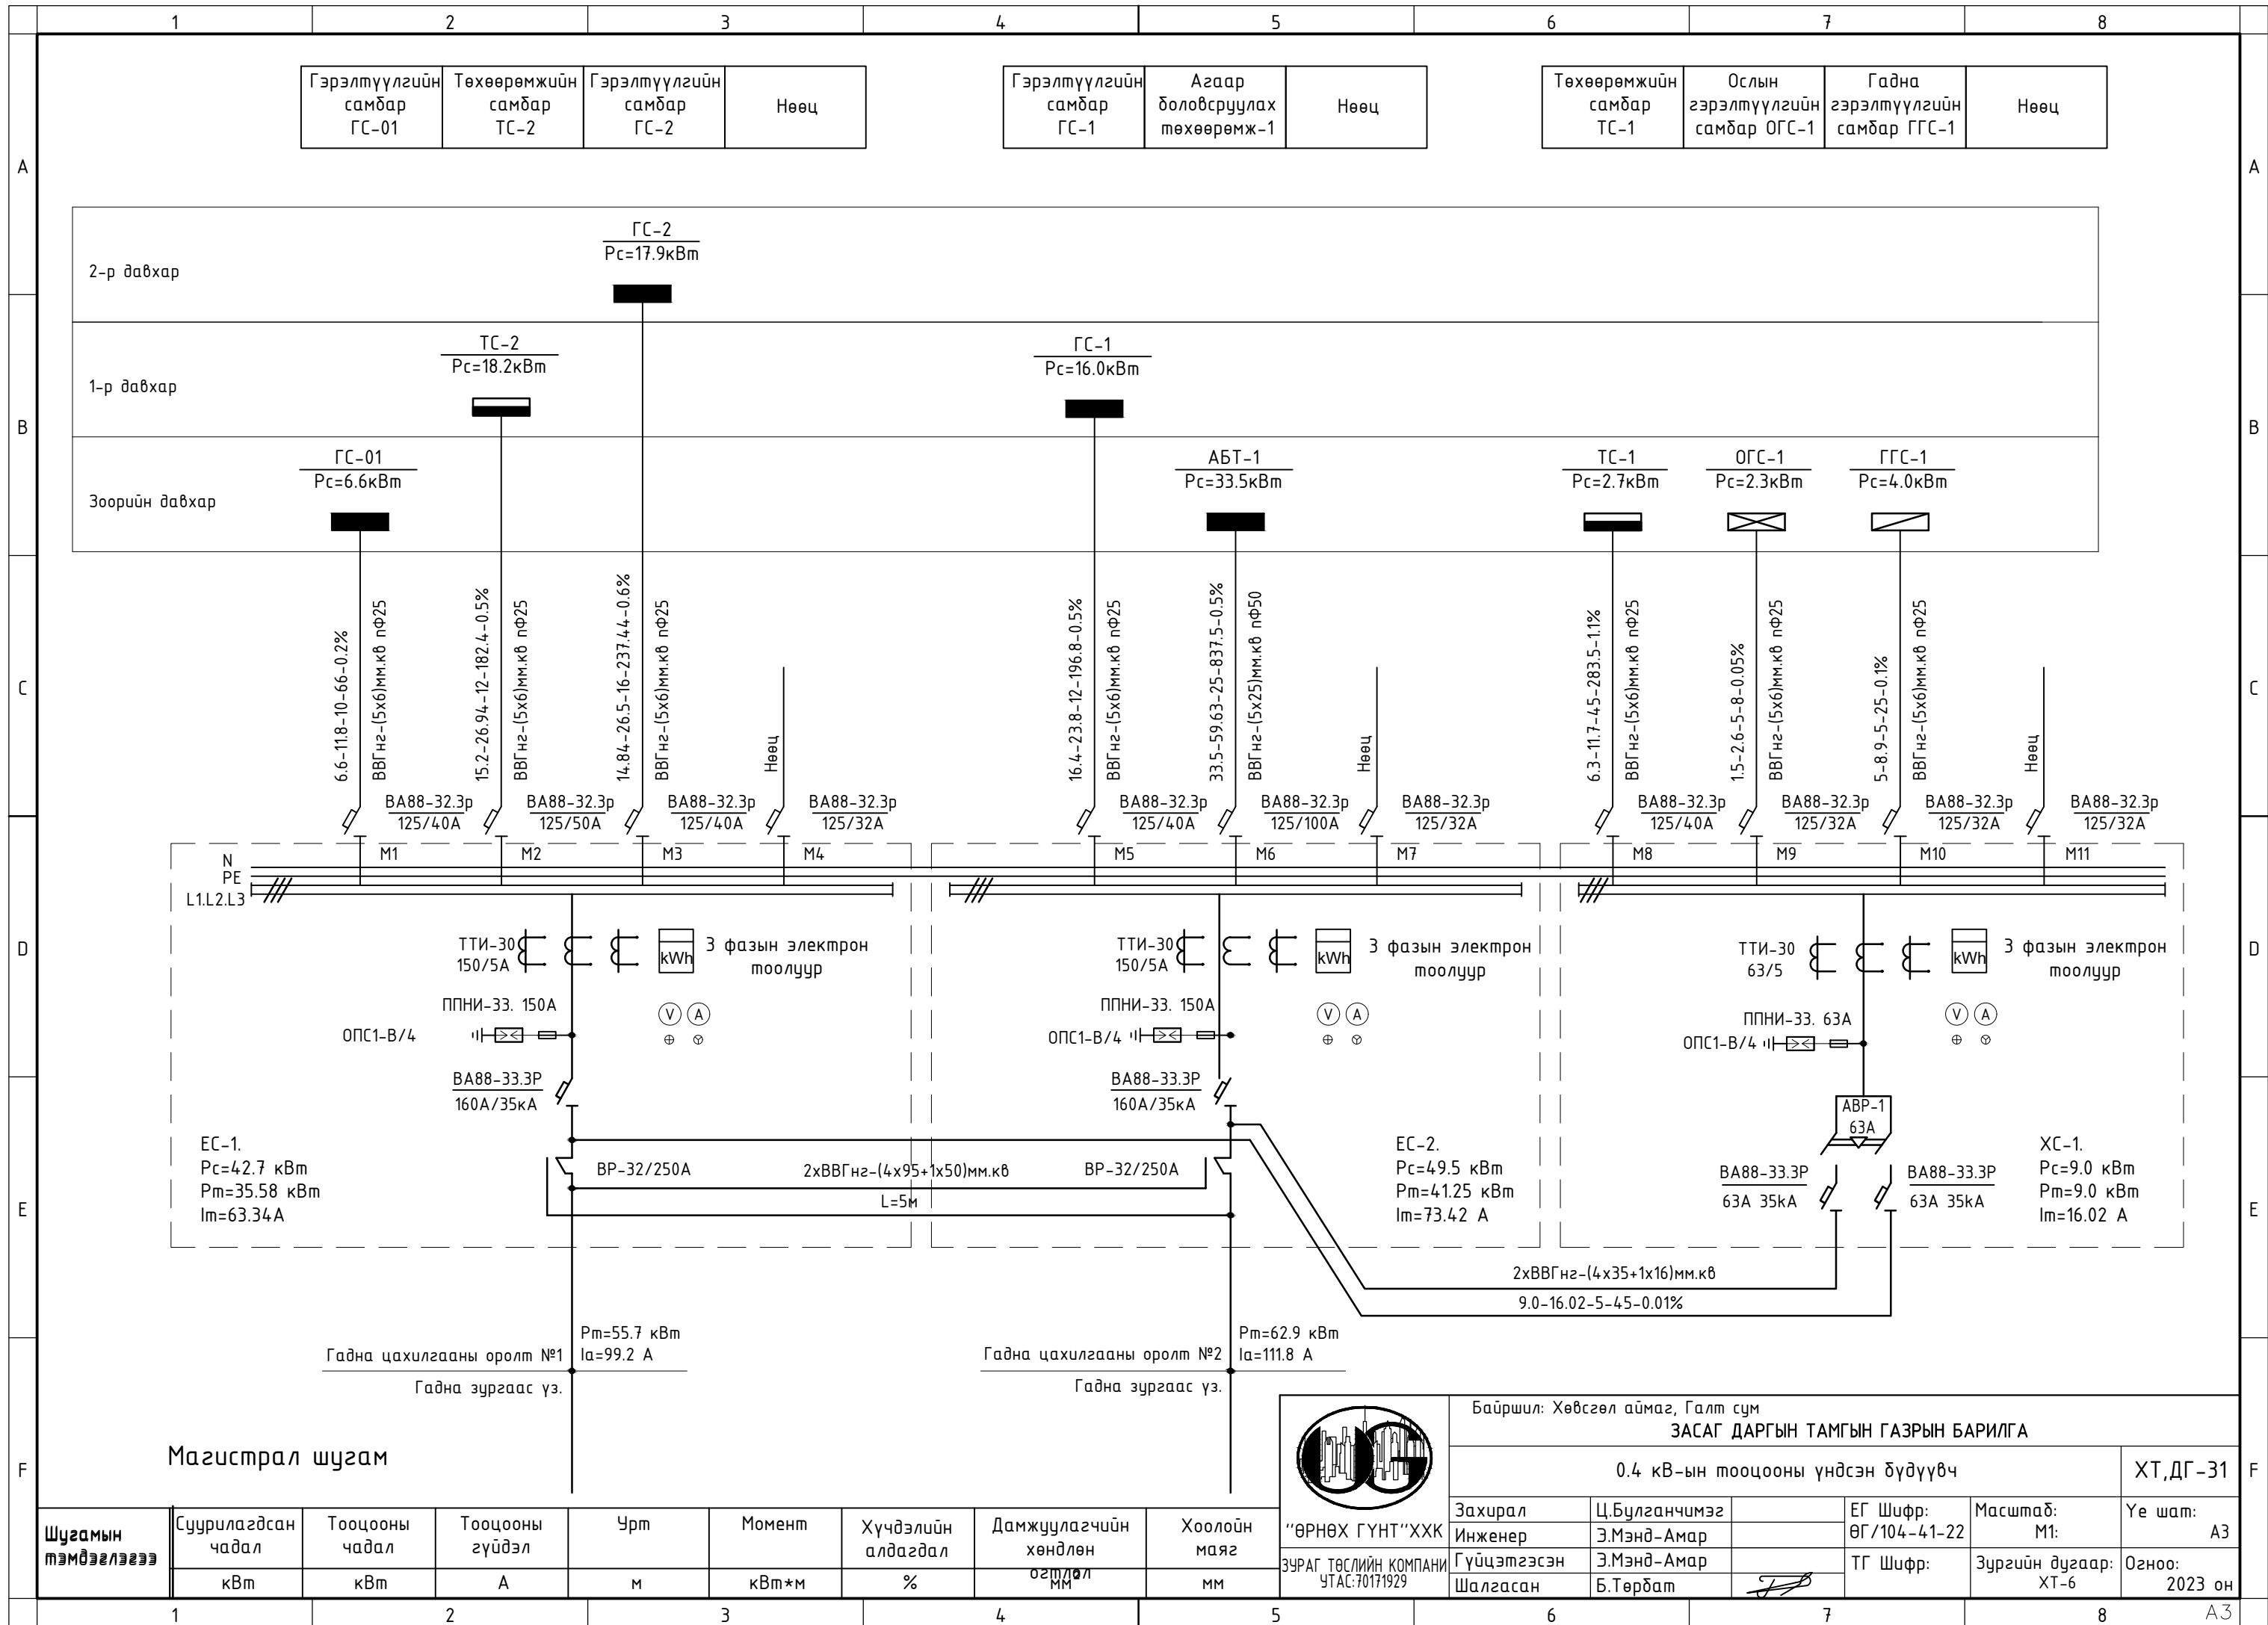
1 2 3 4 5 6 7 8

| Гэрэлтүүлгийн самбар ГС-01 | Тоноглолын самбар ТС-2 | Гэрэлтүүлгийн самбар ГС-2 | Нөөц |
|---|---|---|---|

| Гэрэлтүүлгийн самбар ГС-1 | Агаар боловсруулах төхөөрөмж-1 | Нөөц |
|---|---|---|

| Төхөөрөмжийн самбар ТС-1 | Ослын гэрэлтүүлгийн самбар ОГС-1 | Гадна гэрэлтүүлгийн самбар ГГС-1 | Нөөц |
|---|---|---|---|

A

2-р давхар
ГС-2
Рс=17.9кВт

1-р давхар
ТС-2
Рс=18.2кВт
ГС-1
Рс=16.0кВт

Зоорийн давхар
ГС-01
Рс=6.6кВт
АБТ-1
Рс=33.5кВт
ТС-1
Рс=2.7кВт
ОГС-1
Рс=2.3кВт
ГГС-1
Рс=4.0кВт

B

6.6-11.8-10-66-0.2%
ВВГнг-(5х6)мм.кв пФ25
15.2-26.94-12-182.4-0.5%
ВВГнг-(5х6)мм.кв пФ25
14.84-26.5-16-237.44-0.6%
ВВГнг-(5х6)мм.кв пФ25
Нөөц
16.4-23.8-12-196.8-0.5%
ВВГнг-(5х6)мм.кв пФ25
33.5-59.63-25-837.5-0.5%
ВВГнг-(5х25)мм.кв пФ50
Нөөц
6.3-11.7-45-283.5-1.1%
ВВГнг-(5х6)мм.кв пФ25
1.5-2.6-5-8-0.05%
ВВГнг-(5х6)мм.кв пФ25
5-8.9-5-25-0.1%
ВВГнг-(5х6)мм.кв пФ25
Нөөц

C

ВА88-32.3р 125/40А
ВА88-32.3р 125/50А
ВА88-32.3р 125/40А
ВА88-32.3р 125/32А
ВА88-32.3р 125/40А
ВА88-32.3р 125/100А
ВА88-32.3р 125/32А
ВА88-32.3р 125/40А
ВА88-32.3р 125/32А
ВА88-32.3р 125/32А
ВА88-32.3р 125/32А

N
PE
L1.L2.L3
М1 М2 М3 М4 М5 М6 М7 М8 М9 М10 М11

D

ТТИ-30 150/5А
3 фазын электрон тоолуур
kWh
ППНИ-33. 150А
ОПС1-В/4
V A
ВА88-33.3Р 160А/35кА

ТТИ-30 150/5А
kWh
3 фазын электрон тоолуур
ППНИ-33. 150А
ОПС1-В/4
V A
ВА88-33.3Р 160А/35кА

ТТИ-30 63/5
kWh
3 фазын электрон тоолуур
ППНИ-33. 63А
ОПС1-В/4
V A
АВР-1 63А

E

ЕС-1.
Рс=42.7 кВт
Рт=35.58 кВт
Iт=63.34А
ВР-32/250А
2хВВГнг-(4х95+1х50)мм.кв
L=5м
ВР-32/250А
ЕС-2.
Рс=49.5 кВт
Рт=41.25 кВт
Iт=73.42 А
ВА88-33.3Р 63А 35кА
ВА88-33.3Р 63А 35кА
ХС-1.
Рс=9.0 кВт
Рт=9.0 кВт
Iт=16.02 А

2хВВГнг-(4х35+1х16)мм.кв
9.0-16.02-5-45-0.01%

Рт=55.7 кВт
Гадна цахилгааны оролт №1 Iа=99.2 А
Гадна зургаас үз.
Рт=62.9 кВт
Гадна цахилгааны оролт №2 Iа=111.8 А
Гадна зургаас үз.

F

Магистрал шугам

| Шугамын тэмдэглэгээ | Суурилагдсан чадал | Тооцооны чадал | Тооцооны гүйдэл | Урт | Момент | Хүчдэлийн алдагдал | Дамжуулагчийн хөндлөн огтлол | Хоолойн мяэг |
|---|---|---|---|---|---|---|---|---|
| | кВт | кВт | А | м | кВт*м | % | мм | мм |

"ӨРНӨХ ГҮНТ"ХХК
ЗУРАГ ТӨСЛИЙН КОМПАНИ
УТАС:70171929

Байршил: Хөвсгөл аймаг, Галт сум
ЗАСАГ ДАРГЫН ТАМГЫН ГАЗРЫН БАРИЛГА
0.4 кВ-ын тооцооны үндсэн бүдүүвч
ХТ,ДГ-31

| Захирал | Ц.Булганчимэг | ЕГ Шифр: ӨГ/104-41-22 | Масштаб: М1: | Үе шат: А3 |
|---|---|---|---|---|
| Инженер | Э.Мэнд-Амар | | | |
| Гүйцэтгэсэн | Э.Мэнд-Амар | ТГ Шифр: | Зургийн дугаар: ХТ-6 | Огноо: 2023 он |
| Шалгасан | Б.Төрбат | | | |

1 2 3 4 5 6 7 8
A3